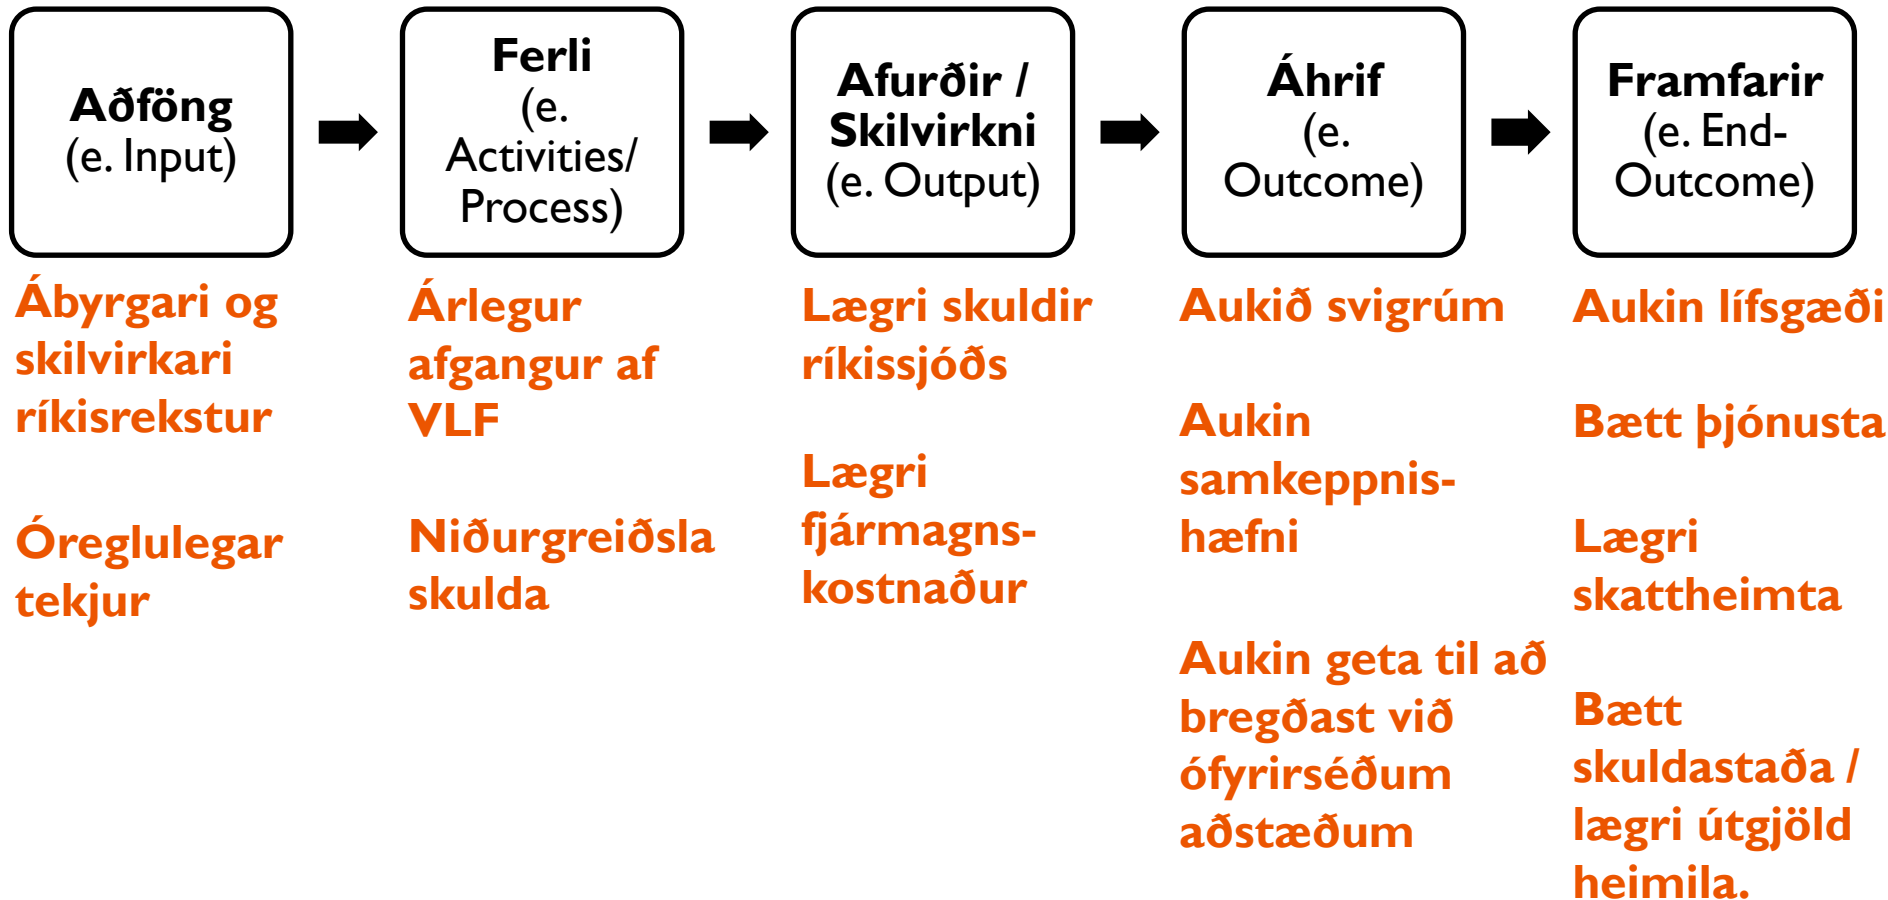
Aðföng
(e. Input)

Ferli
(e. Activities/ Process)

Afurðir / Skilvirkni
(e. Output)

Áhrif
(e. Outcome)

Framfarir
(e. End-Outcome)

Ábyrgari og skilvirkari ríkisrekstur

Óreglulegar tekjur

Árlegur afgangur af VLF

Niðurgreiðsla skulda

Lægri skuldir ríkissjóðs

Lægri fjármagnskostnaður

Aukið svigrúm

Aukin samkeppnishæfni

Aukin geta til að bregðast við ófyrirséðum aðstæðum

Aukin lífsgæði

Bætt þjónusta

Lægri skattheimta

Bætt skuldastaða / lægri útgjöld heimila.